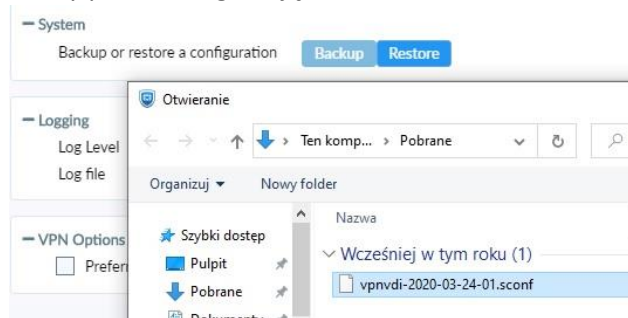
– System

Backup or restore a configuration Backup Restore

– Logging

Log Level

Log file

– VPN Options

Prefer

Otwieranie

Ten komp... › Pobrane

Organizuj ▾ Nowy folder

Nazwa

Szybki dostęp

Pulpit

Pobrane

Wcześniej w tym roku (1)

vpnvdi-2020-03-24-01.sconf